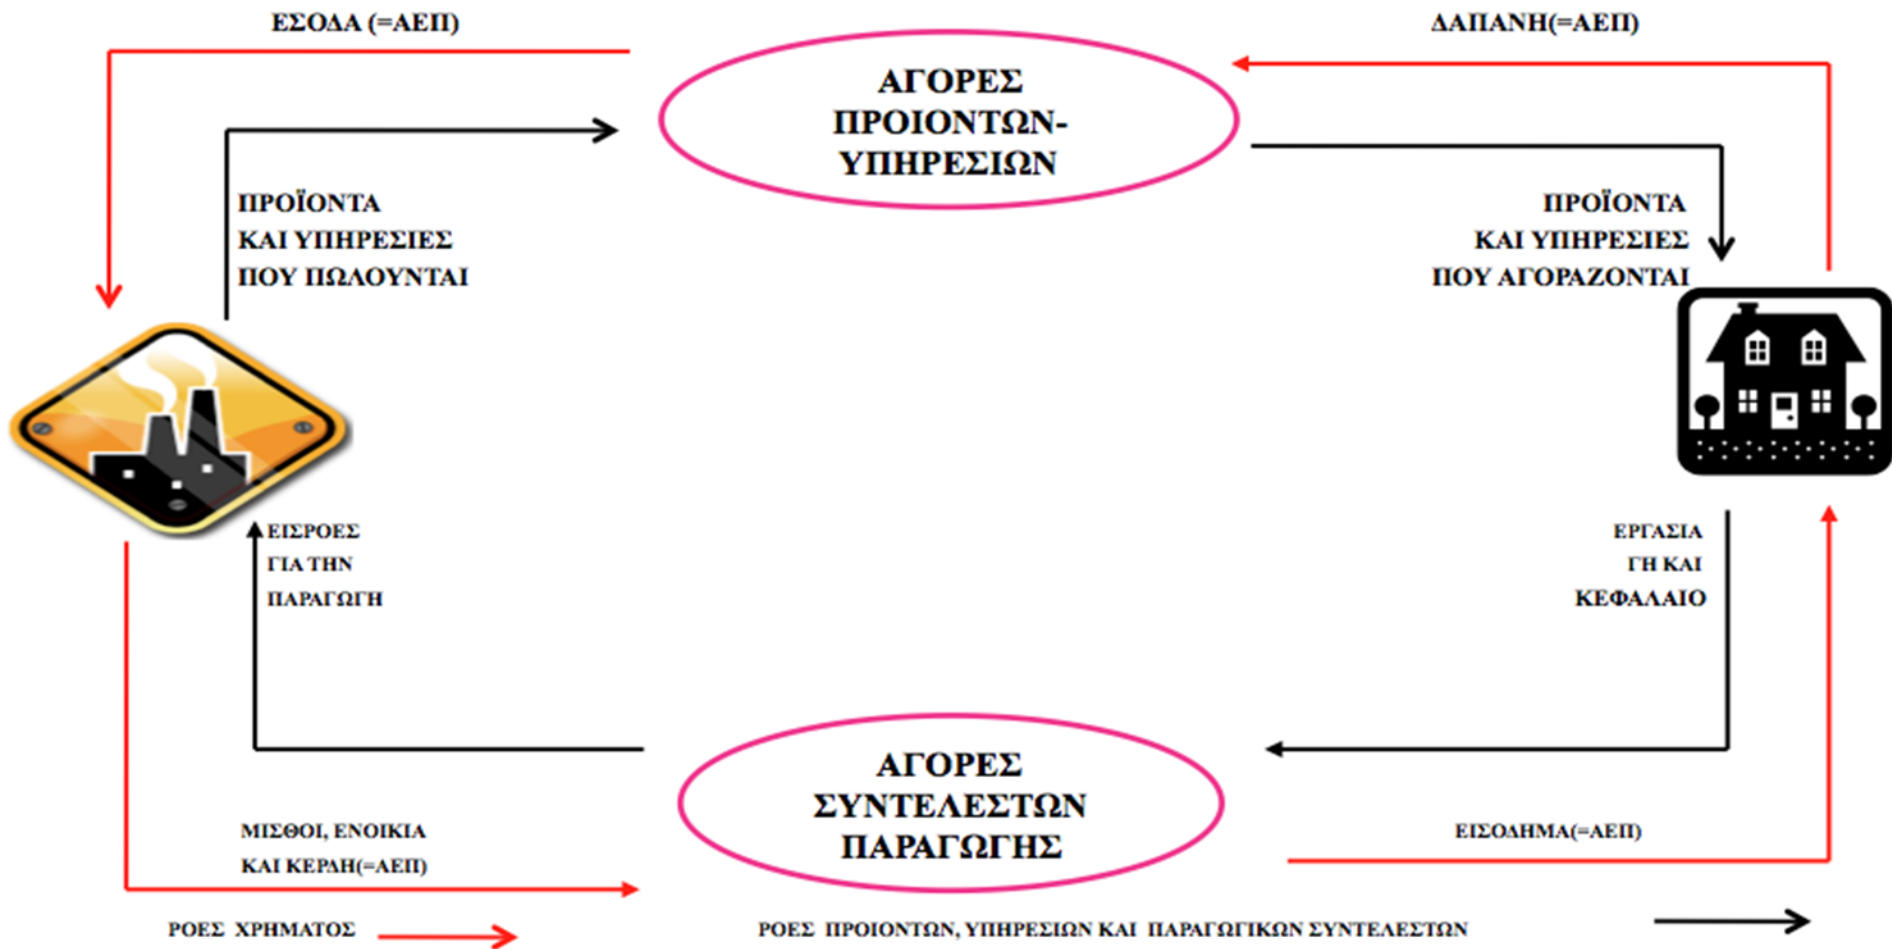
ΕΣΟΔΑ (=ΑΕΠ)

ΔΑΠΑΝΗ(=ΑΕΠ)

ΑΓΟΡΕΣ ΠΡΟΙΟΝΤΩΝ-ΥΠΗΡΕΣΙΩΝ

ΠΡΟΪΟΝΤΑ ΚΑΙ ΥΠΗΡΕΣΙΕΣ ΠΟΥ ΠΩΛΟΥΝΤΑΙ

ΠΡΟΪΟΝΤΑ ΚΑΙ ΥΠΗΡΕΣΙΕΣ ΠΟΥ ΑΓΟΡΑΖΟΝΤΑΙ

ΕΙΣΡΟΕΣ ΓΙΑ ΤΗΝ ΠΑΡΑΓΩΓΗ

ΕΡΓΑΣΙΑ ΓΗ ΚΑΙ ΚΕΦΑΛΑΙΟ

ΑΓΟΡΕΣ ΣΥΝΤΕΛΕΣΤΩΝ ΠΑΡΑΓΩΓΗΣ

ΜΙΣΘΟΙ, ΕΝΟΙΚΙΑ ΚΑΙ ΚΕΡΔΗ(=ΑΕΠ)

ΕΙΣΟΔΗΜΑ(=ΑΕΠ)

ΡΟΕΣ ΧΡΗΜΑΤΟΣ

ΡΟΕΣ ΠΡΟΙΟΝΤΩΝ, ΥΠΗΡΕΣΙΩΝ ΚΑΙ ΠΑΡΑΓΩΓΙΚΩΝ ΣΥΝΤΕΛΕΣΤΩΝ